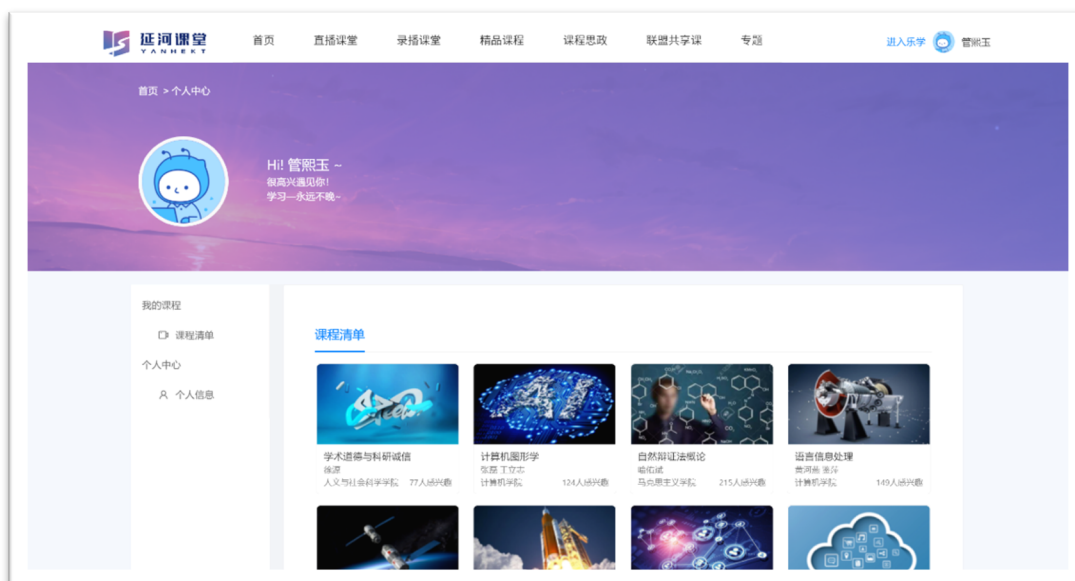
延河课堂 YANHEKT

首页 直播课堂 录播课堂 精品课程 课程思政 联盟共享课 专题

进入乐学 管熙玉

首页 > 个人中心

Hi! 管熙玉 ~
很高兴遇见你!
学习—永远不晚~

我的课程
课程清单
个人中心
个人信息

课程清单

学术道德与科研诚信
张源
人文与社会科学学院 77人感兴趣

计算机图形学
张磊 丁文杰
计算机学院 124人感兴趣

自然辩证法概论
喻佑斌
马克思主义学院 215人感兴趣

语言信息处理
黄河燕 姜萍
计算机学院 149人感兴趣